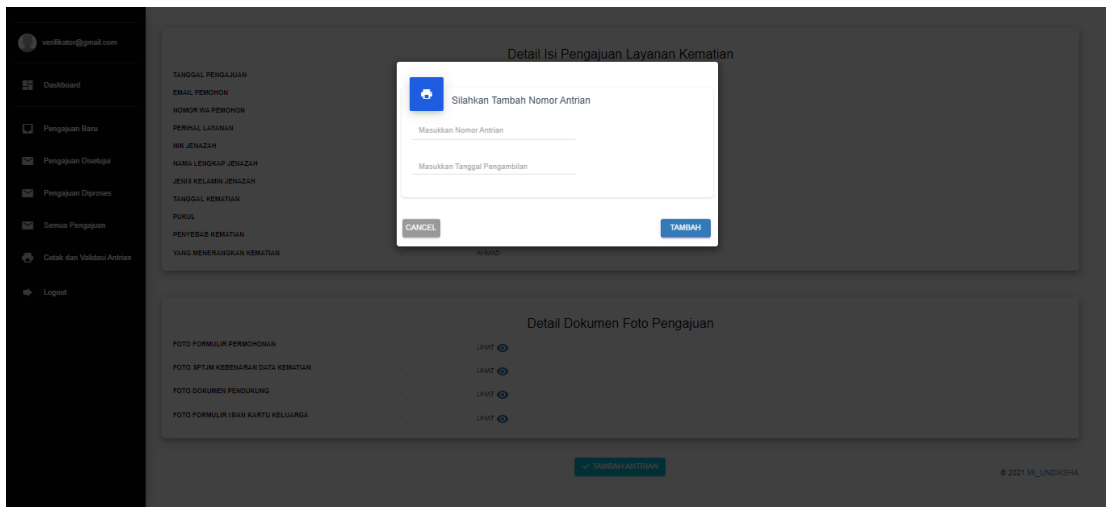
verifikator@gmail.com

Dashboard

Pengajuan Baru

Pengajuan Disetujui

Pengajuan Diproses

Semua Pengajuan

Cetak dan Validasi Antrian

Logout

Detail Isi Pengajuan Layanan Kematian

TANGGAL PENGAJUAN
EMAIL PEMOHON
NOMOR WA PEMOHON
PERIHAL LAYANAN
NIK JENAZAH
NAMA LENGKAP JENAZAH
JENIS KELAMIN JENAZAH
TANGGAL KEMATIAN
PUKUL
PENYEBAB KEMATIAN
YANG MENERANGKAN KEMATIAN

AHMAD

Silahkan Tambah Nomor Antrian

Masukkan Nomor Antrian

Masukkan Tanggal Pengambilan

CANCEL

TAMBAH

Detail Dokumen Foto Pengajuan

FOTO FORMULIR PERMOHONAN LIHAT
FOTO SPTJM KEBENARAN DATA KEMATIAN LIHAT
FOTO DOKUMEN PENDUKUNG LIHAT
FOTO FORMULIR ISIAN KARTU KELUARGA LIHAT

✓ TAMBAH ANTRIAN

© 2021 MI_UNDIKSHA